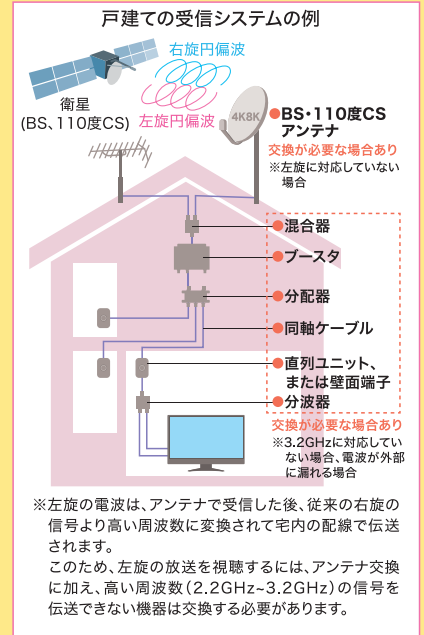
戸建ての受信システムの例

右旋円偏波

衛星
(BS、110度CS)

左旋円偏波

4K8K

●BS・110度CS
アンテナ
交換が必要な場合あり
※左旋に対応していない場合

●混合器

●ブースタ

●分配器

●同軸ケーブル

●直列ユニット、
または壁面端子

●分波器

交換が必要な場合あり
※3.2GHzに対応していない場合、電波が外部に漏れる場合

※左旋の電波は、アンテナで受信した後、従来の右旋の信号より高い周波数に変換されて宅内の配線で伝送されます。
このため、左旋の放送を視聴するには、アンテナ交換に加え、高い周波数(2.2GHz~3.2GHz)の信号を伝送できない機器は交換する必要があります。